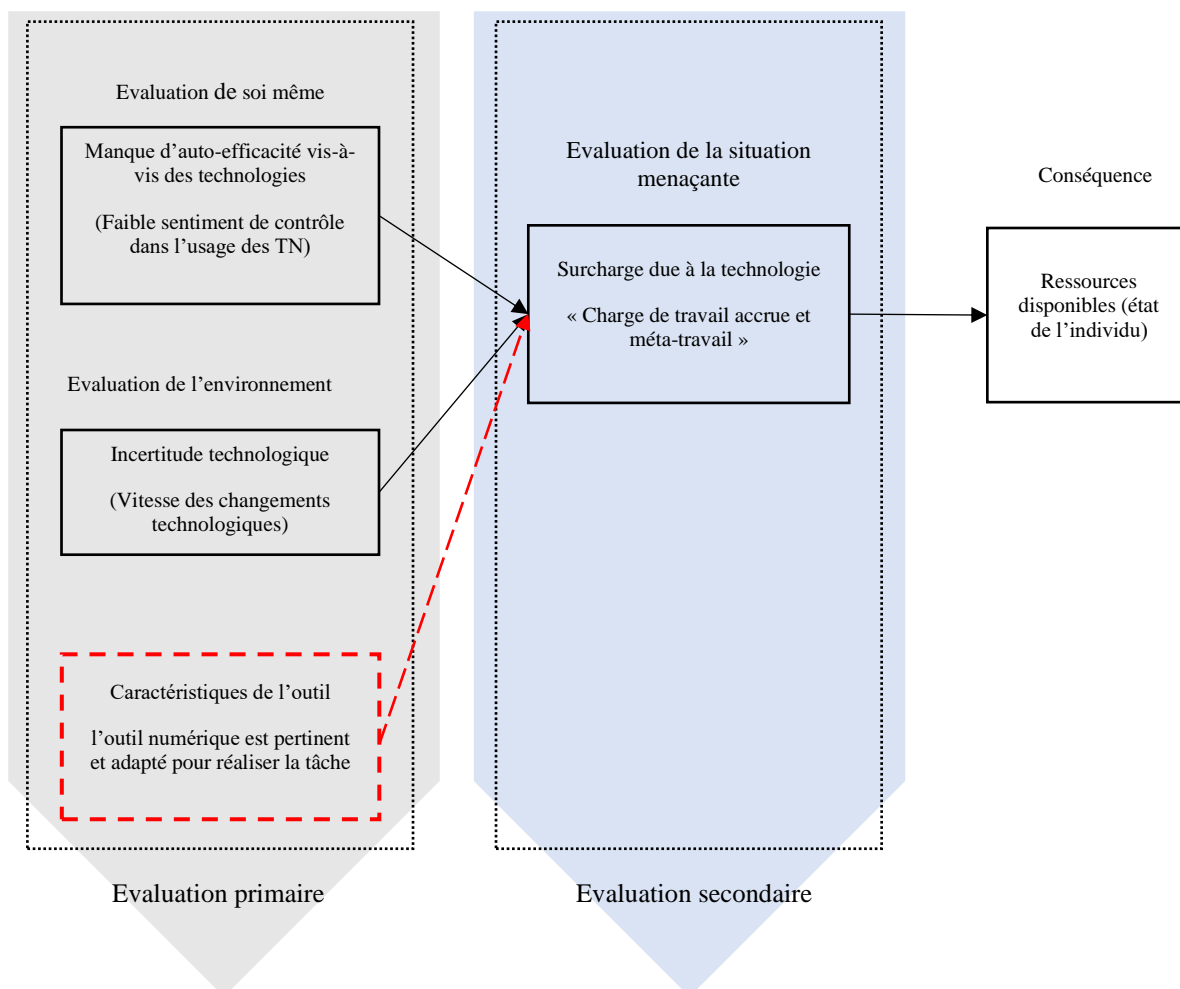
Evaluation de soi même

Manque d'auto-efficacité vis-à-vis des technologies

(Faible sentiment de contrôle dans l'usage des TN)

Evaluation de l'environnement

Incertitude technologique

(Vitesse des changements technologiques)

Caractéristiques de l'outil

l'outil numérique est pertinent et adapté pour réaliser la tâche

Evaluation primaire

Evaluation de la situation menaçante

Surcharge due à la technologie

« Charge de travail accrue et méta-travail »

Evaluation secondaire

Conséquence

Ressources disponibles (état de l'individu)